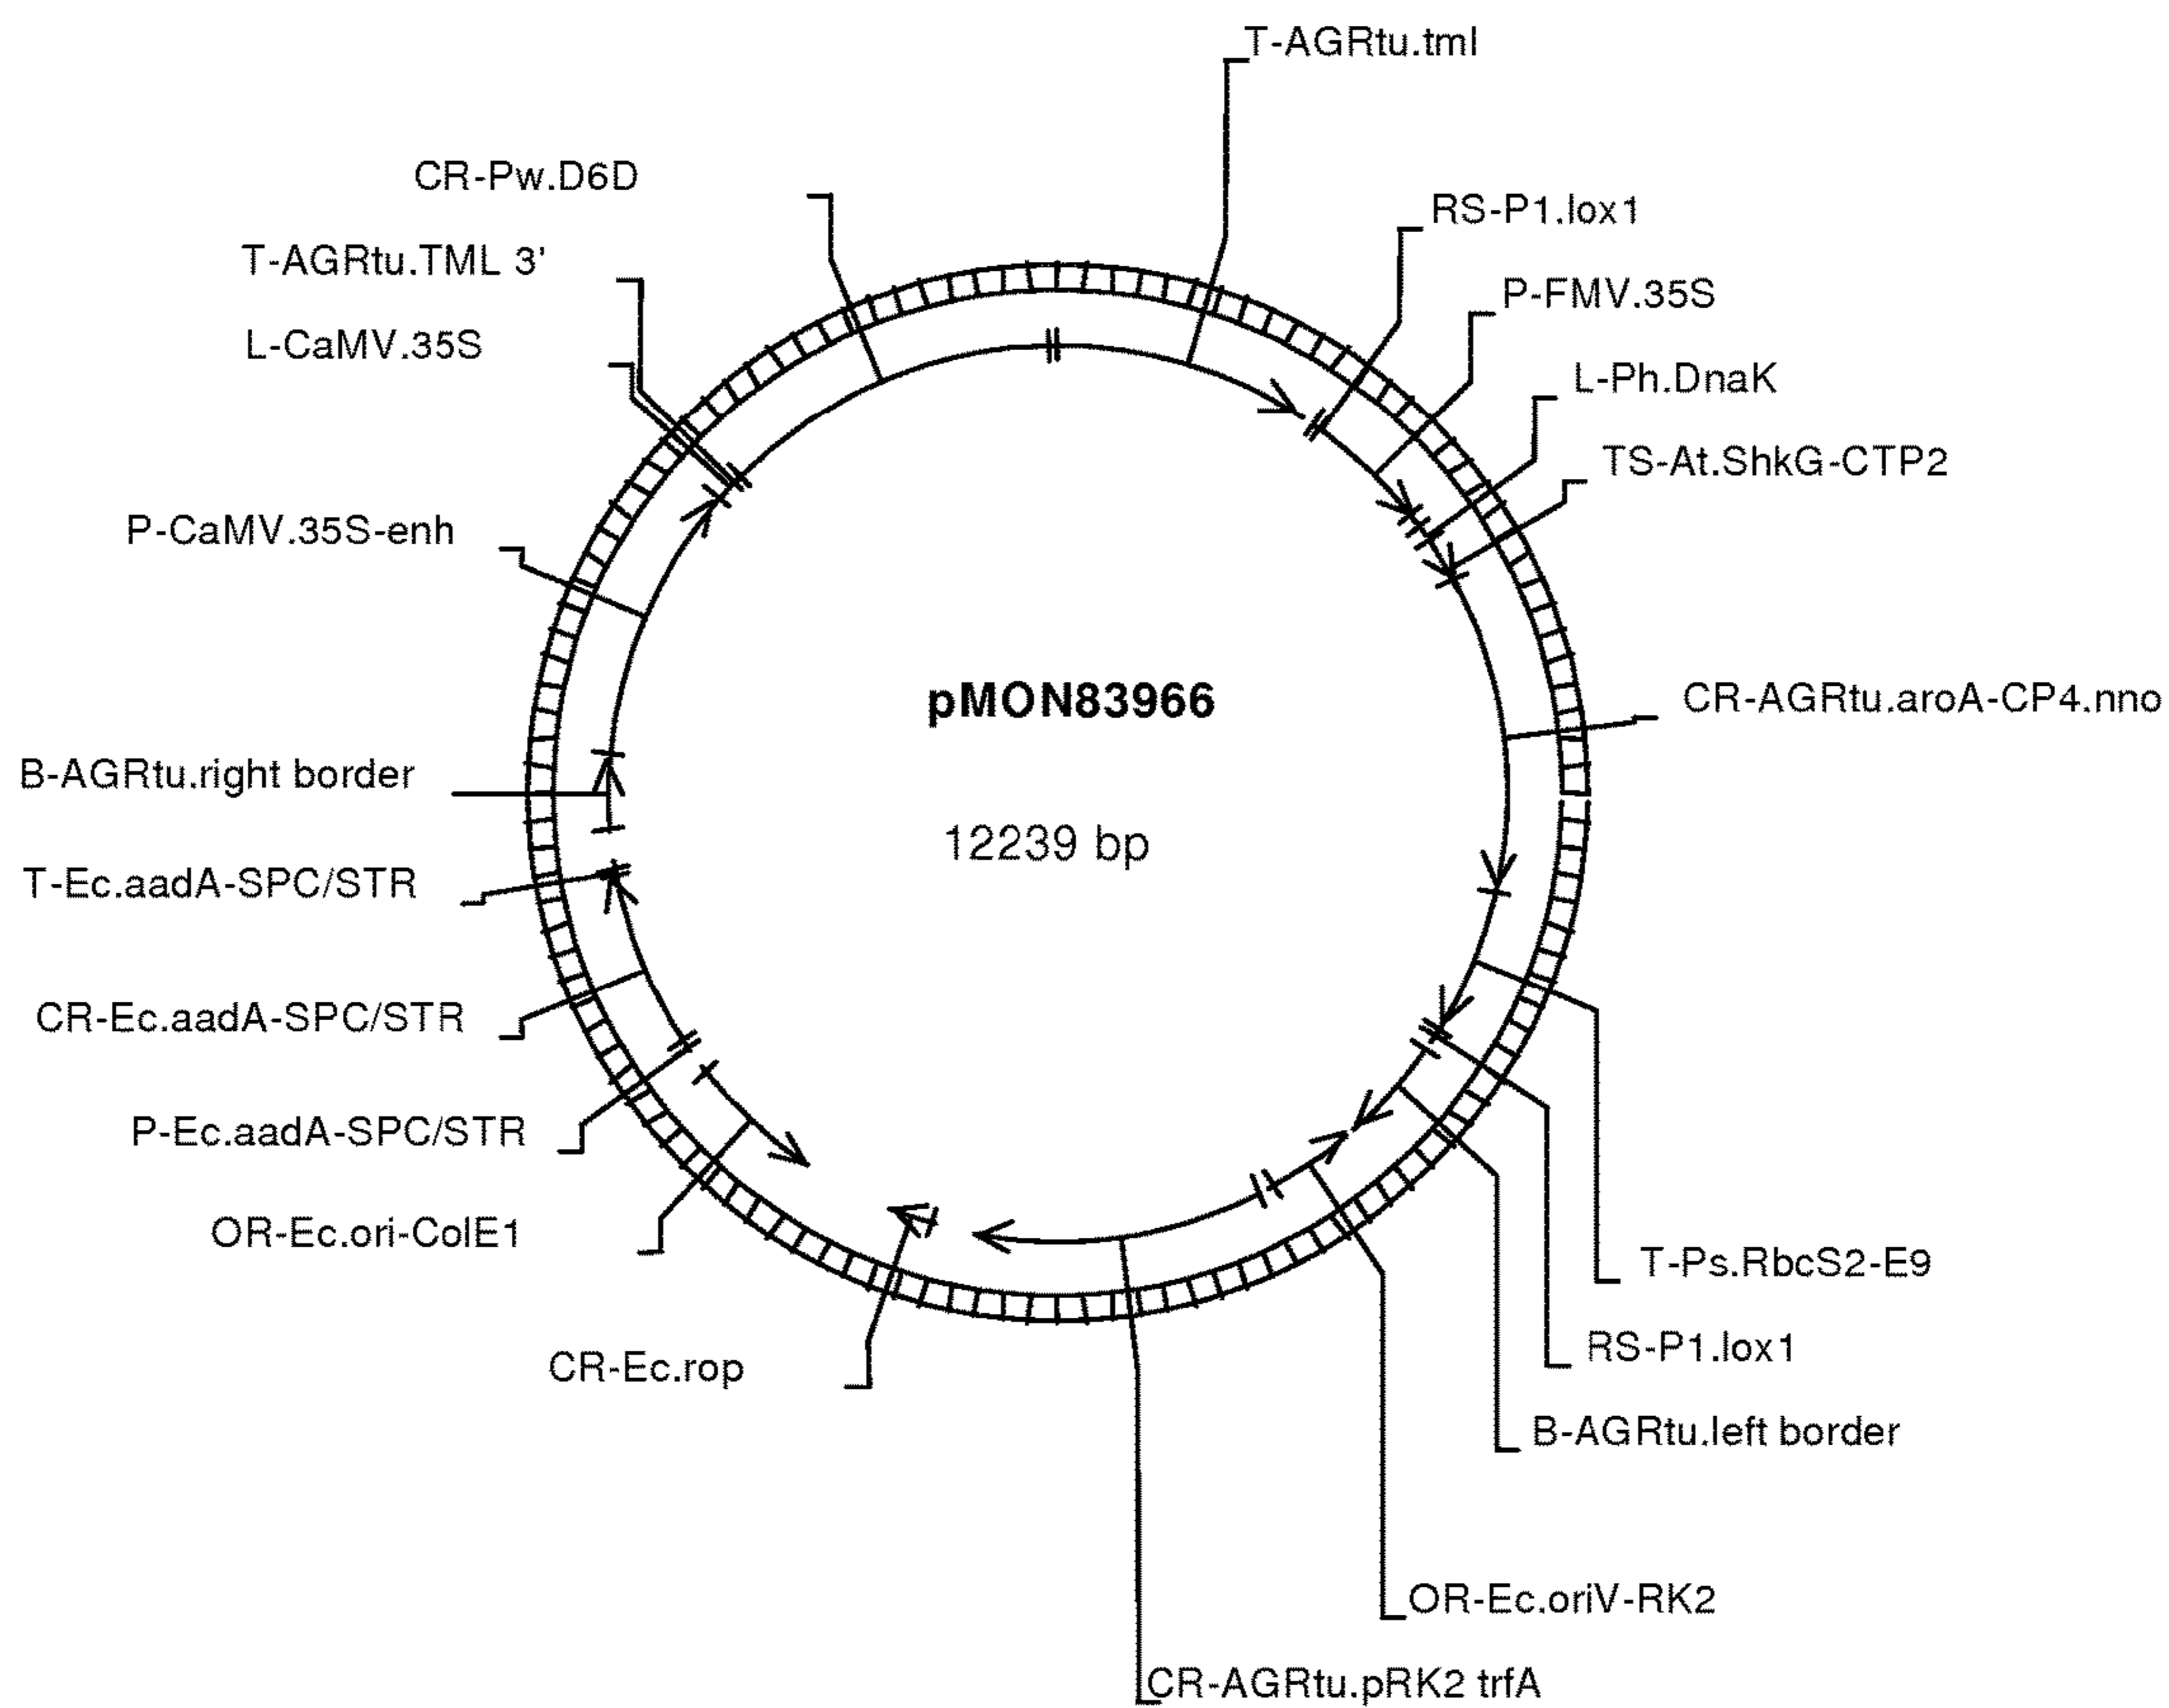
T-AGRtu.tml

CR-Pw.D6D

RS-P1.lox1

T-AGRtu.TML 3'

P-FMV.35S

L-CaMV.35S

L-Ph.DnaK

TS-At.ShkG-CTP2

P-CaMV.35S-enh

pMON83966

CR-AGRtu.aroA-CP4.nno

B-AGRtu.right border

12239 bp

T-Ec.aadA-SPC/STR

CR-Ec.aadA-SPC/STR

P-Ec.aadA-SPC/STR

OR-Ec.ori-ColE1

T-Ps.RbcS2-E9

CR-Ec.rop

RS-P1.lox1

B-AGRtu.left border

OR-Ec.oriV-RK2

CR-AGRtu.pRK2 trfA